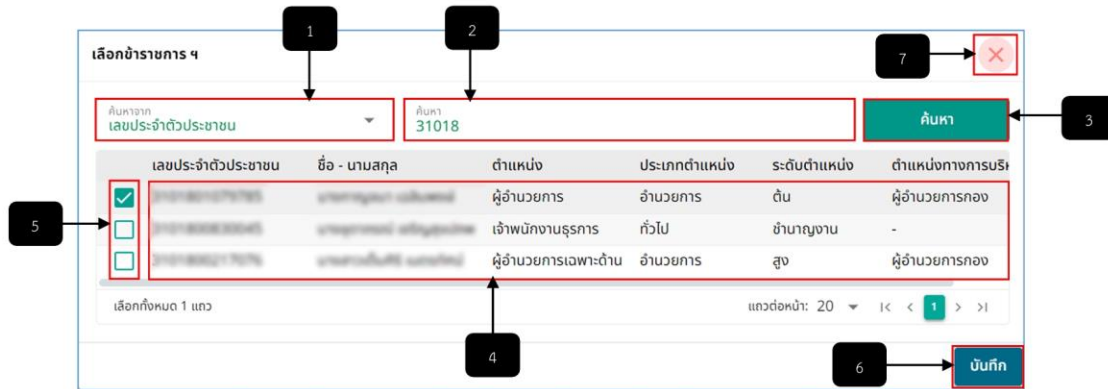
เลือกข้าราชการ ฯ

1

2

7

×

ค้นหาจาก
เลขประจำตัวประชาชน

ค้นหา
31018

ค้นหา

3

| | เลขประจำตัวประชาชน | ชื่อ - นามสกุล | ตำแหน่ง | ประเภทตำแหน่ง | ระดับตำแหน่ง | ตำแหน่งทางการบริห |
|---|---|---|---|---|---|---|
| ✓ | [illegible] | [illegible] | ผู้อำนวยการ | อำนวยการ | ต้น | ผู้อำนวยการกอง |
| | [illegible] | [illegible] | เจ้าพนักงานธุรการ | ทั่วไป | ชำนาญงาน | - |
| | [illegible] | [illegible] | ผู้อำนวยการเฉพาะด้าน | อำนวยการ | สูง | ผู้อำนวยการกอง |

5

เลือกทั้งหมด 1 แถว

แถวต่อหน้า: 20 ▾ |< < 1 > >|

4

6

บันทึก